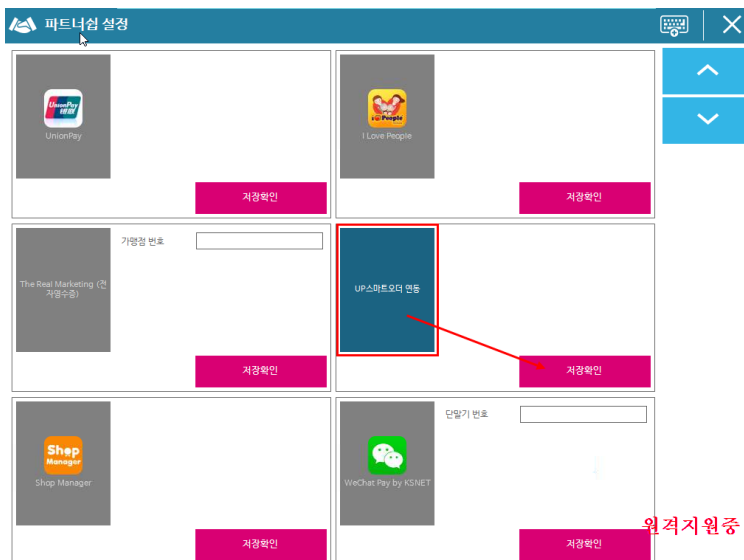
파트너쉽 설정

UnionPay 银联

UnionPay

저장확인

I Love People

I Love People

저장확인

The Real Marketing (견거명수증)

가맹점 번호

저장확인

UP스마트오더 연동

저장확인

Shop Manager

Shop Manager

저장확인

WeChat Pay by KSNET

단말기 번호

저장확인

원격지원중